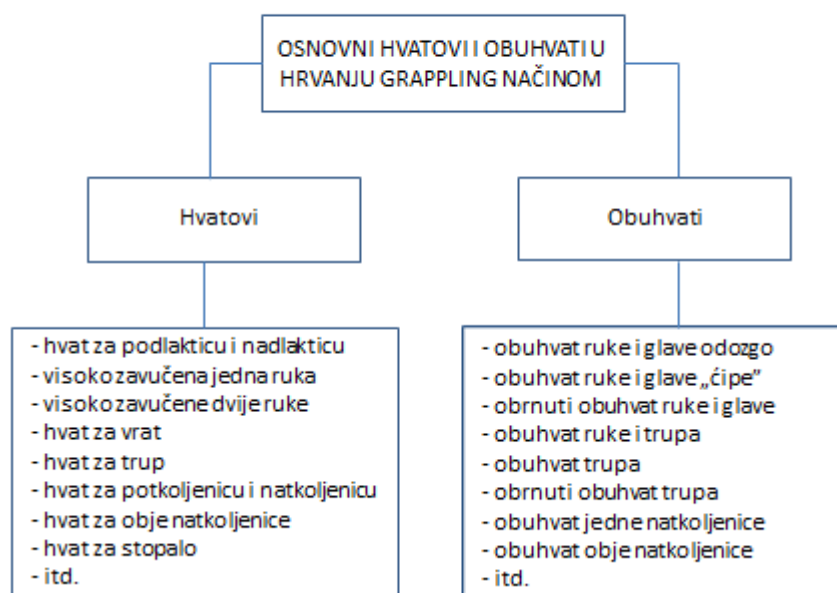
OSNOVNI HVATOVI I OBUHVATI U HRVANJU GRAPPLING NAČINOM

Hvatovi

Obuhvati

- hvat za podlakticu i nadlakticu
- visoko zavučena jedna ruka
- visoko zavučene dvije ruke
- hvat za vrat
- hvat za trup
- hvat za potkoljenicu i natkoljenicu
- hvat za obje natkoljenice
- hvat za stopalo
- itd.

- obuhvat ruke i glave odozgo
- obuhvat ruke i glave „čipe"
- obrnuti obuhvat ruke i glave
- obuhvat ruke i trupa
- obuhvat trupa
- obrnuti obuhvat trupa
- obuhvat jedne natkoljenice
- obuhvat obje natkoljenice
- itd.